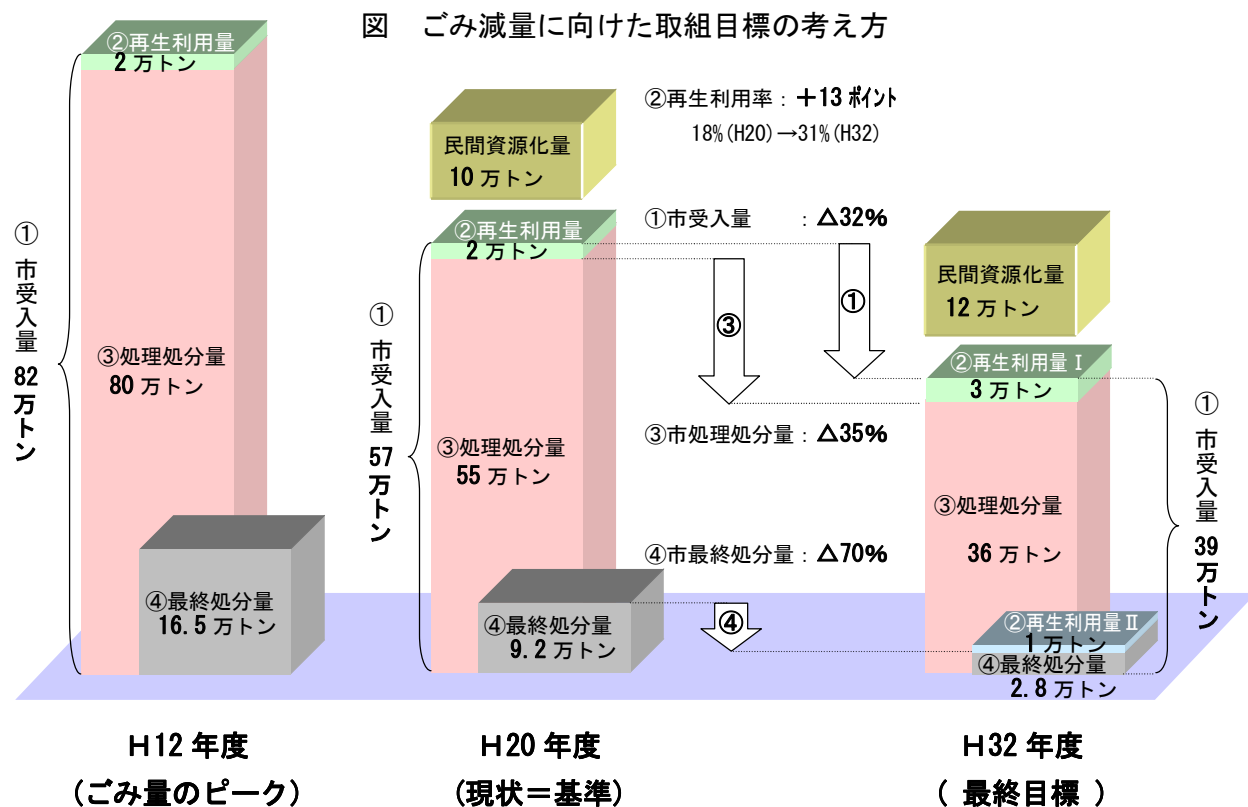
図　ごみ減量に向けた取組目標の考え方

②再生利用量
2 万トン

①
市受入量
82
万トン

③処理処分量
80 万トン

④最終処分量
16.5 万トン

H12 年度
（ごみ量のピーク）

民間資源化量
10 万トン

②再生利用量
2 万トン

①
市受入量
57
万トン

③処理処分量
55 万トン

④最終処分量
9.2 万トン

H20 年度
（現状＝基準）

②再生利用率：＋13 ポイント
18%(H20)→31%(H32)

①市受入量　　：△32%

③

①

③市処理処分量：△35%

④市最終処分量：△70%

④

民間資源化量
12 万トン

②再生利用量Ⅰ
3 万トン

③処理処分量
36 万トン

②再生利用量Ⅱ
1 万トン
④最終処分量
2.8 万トン

①
市受入量
39
万トン

H32 年度
（ 最終目標 ）